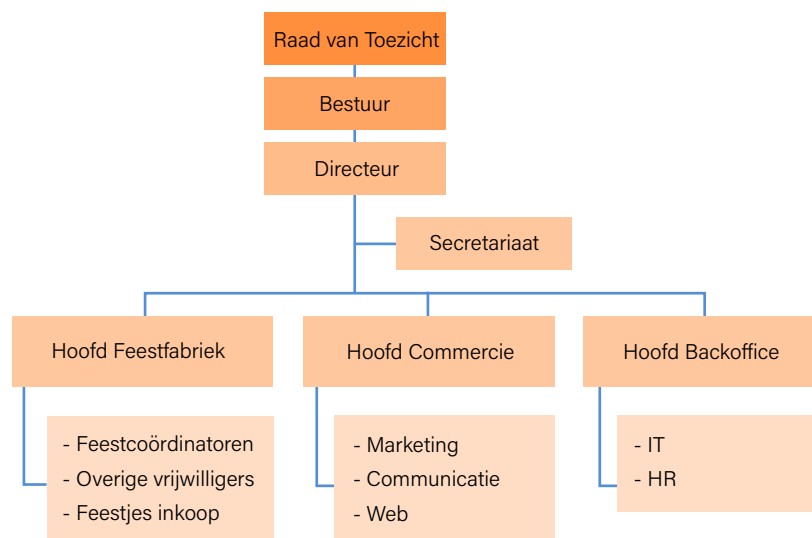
Raad van Toezicht

Bestuur

Directeur

Secretariaat

Hoofd Feestfabriek

Hoofd Commercie

Hoofd Backoffice

- Feestcoördinatoren
- Overige vrijwilligers
- Feestjes inkoop

- Marketing
- Communicatie
- Web

- IT
- HR